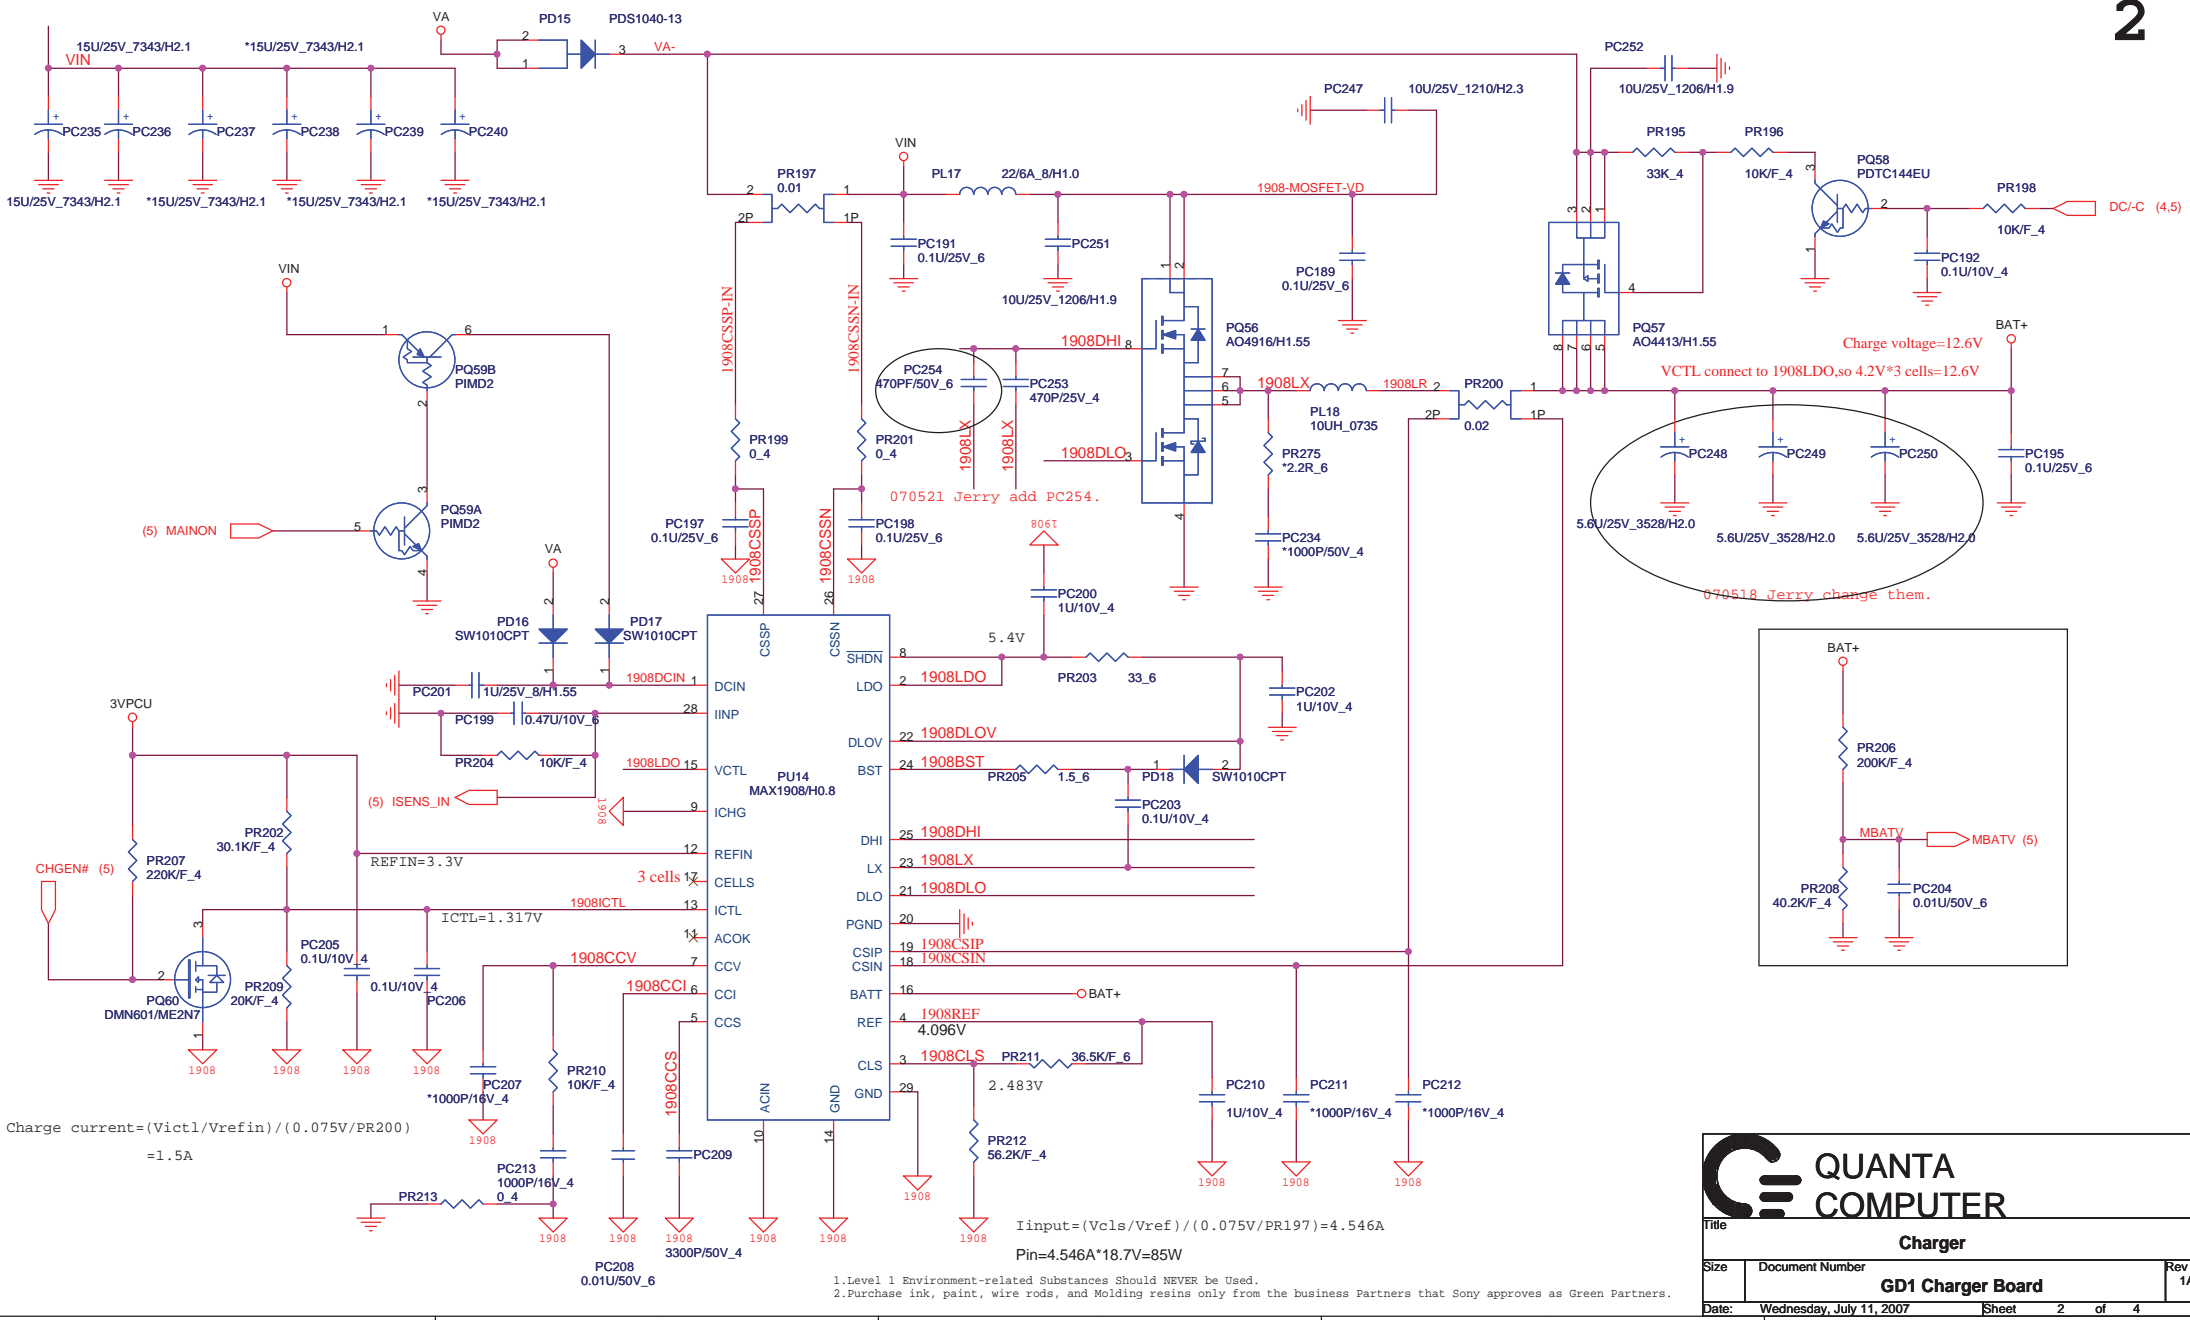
2

VA PD15 PDS1040-13
2 3 VA-
1
15U/25V_7343/H2.1 *15U/25V_7343/H2.1
VIN
PC235 PC236 PC237 PC238 PC239 PC240
15U/25V_7343/H2.1 *15U/25V_7343/H2.1 *15U/25V_7343/H2.1 *15U/25V_7343/H2.1

PC252
10U/25V_1206/H1.9
PC247 10U/25V_1210/H2.3

PR195 PR196
33K_4 10K/F_4
PQ58
PDTC144EU
PR198
DC/-C (4,5)
10K/F_4
PC192
0.1U/10V_4

VIN
PR197 0.01
2 1
2P 1P
PL17 22/6A_8/H1.0
1908-MOSFET-VD
PC191
0.1U/25V_6
PC251
10U/25V_1206/H1.9
PC189
0.1U/25V_6

VIN
1 6
PQ59B
PIMD2
PQ59A
PIMD2
(5) MAINON

1908CSSP-IN
1908CSSN-IN
PR199
0_4
PR201
0_4

PC254
470PF/50V_6
PC253
470P/25V_4
1908DHI 8
1908LX
1908LX
1908DLO 3
PQ56
AO4916/H1.55
PQ57
AO4413/H1.55
070521 Jerry add PC254.
1908LX 7 6 5
PL18
10UH_0735
1908LR 2
PR200
0.02
2P 1P
PR275
*2.2R_6
PC234
*1000P/50V_4

Charge voltage=12.6V
BAT+
VCTL connect to 1908LDO,so 4.2V*3 cells=12.6V
PC248 PC249 PC250
5.6U/25V_3528/H2.0 5.6U/25V_3528/H2.0 5.6U/25V_3528/H2.0
070518 Jerry change them.
PC195
0.1U/25V_6

PC197
0.1U/25V_6
1908CSSP
1908CSSN
PC198
0.1U/25V_6
806T
PC200
1U/10V_4

VA
PD16
SW1010CPT
PD17
SW1010CPT
1908DCIN 1
PC201 1U/25V_8/H1.55
PC199 0.47U/10V_6
28
PR204 10K/F_4
1908LDO 15
(5) ISENS_IN
9
3VPCU

CSSP CSSN
27 26
SHDN 8
LDO 2 1908LDO
5.4V
PR203 33_6
PC202
1U/10V_4
DCIN
IINP
VCTL
ICHG
REFIN
CELLS
ICTL
ACOK
CCV
CCI
CCS
PU14
MAX1908/H0.8
DLOV 22 1908DLOV
BST 24 1908BST
PR205 1.5_6
PD18 1 2 SW1010CPT
PC203
0.1U/10V_4
DHI 25 1908DHI
LX 23 1908LX
DLO 21 1908DLO
PGND 20
CSIP 19 1908CSIP
CSIN 18 1908CSIN
BATT 16 BAT+
REF 4 1908REF
4.096V
CLS 3 1908CLS
PR211 36.5K/F_6
2.483V
GND 29
ACIN GND
10 14

PR202
30.1K/F_4
PR207
220K/F_4
CHGEN# (5)
REFIN=3.3V
12
3 cells 17
1908ICTL 13
ICTL=1.317V
11
PC205
0.1U/10V_4
0.1U/10V_4
PC206
PR209
20K/F_4
PQ60
DMN601/ME2N7
1908CCV 7
1908CCI 6
5
1908CCS
PC207
*1000P/16V_4
PR210
10K/F_4
PC213
1000P/16V_4
0_4
PR213
PC209
3300P/50V_4
PC208
0.01U/50V_6
PR212
56.2K/F_4
PC210
1U/10V_4
PC211
*1000P/16V_4
PC212
*1000P/16V_4

BAT+
PR206
200K/F_4
MBATV
MBATV (5)
PR208
40.2K/F_4
PC204
0.01U/50V_6

Charge current=(Victl/Vrefin)/(0.075V/PR200)
=1.5A

Iinput=(Vcls/Vref)/(0.075V/PR197)=4.546A
Pin=4.546A*18.7V=85W

1.Level 1 Environment-related Substances Should NEVER be Used.
2.Purchase ink, paint, wire rods, and Molding resins only from the business Partners that Sony approves as Green Partners.

QUANTA
COMPUTER
Title
Charger
Size Document Number Rev
GD1 Charger Board
Date: Wednesday, July 11, 2007 Sheet 2 of 4